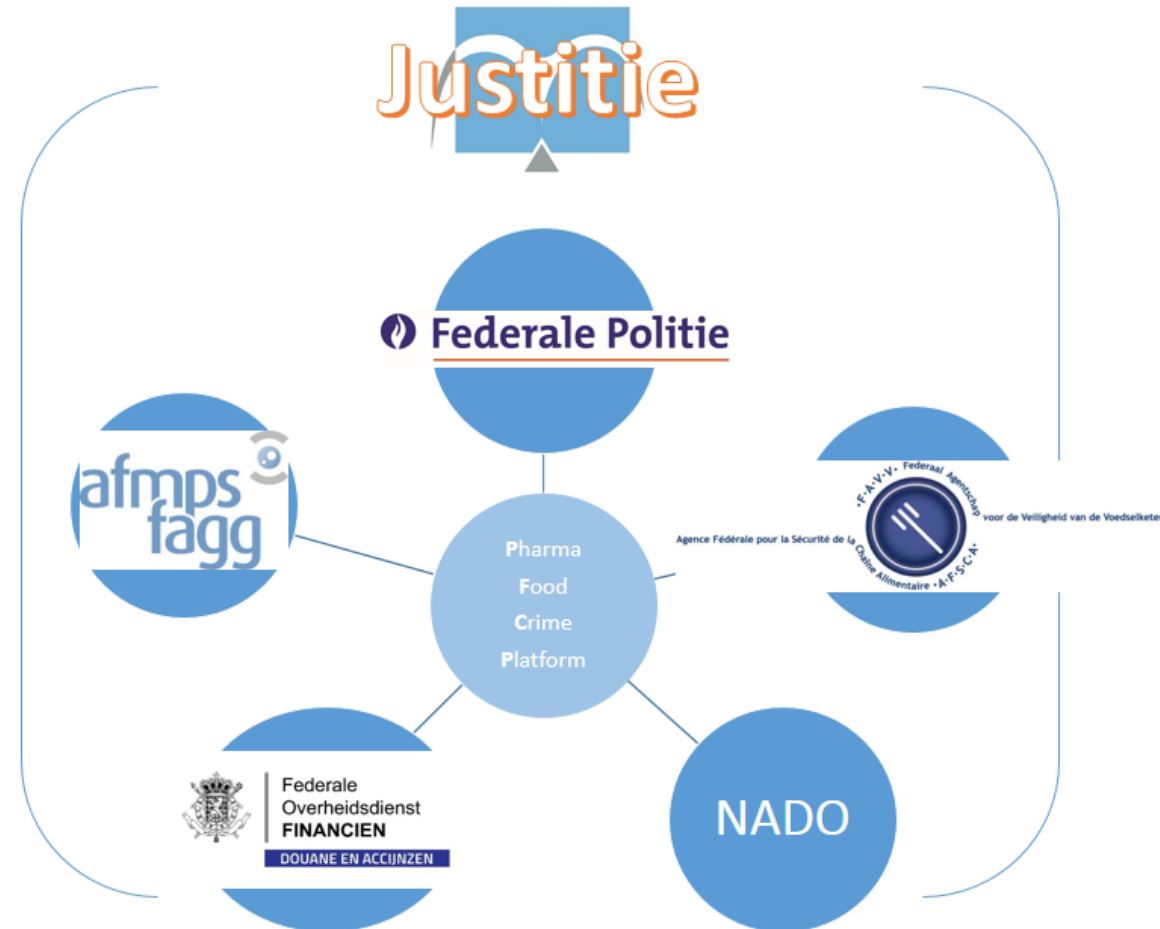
Justitie

Federale Politie

afmps
fagg

Pharma
Food
Crime
Platform

·F·A·V·V· Federaal Agentschap voor de Veiligheid van de Voedselketen
Agence Fédérale pour la Sécurité de la Chaîne Alimentaire ·A·F·S·C·A·

Federale
Overheidsdienst
FINANCIEN
DOUANE EN ACCIJNZEN

NADO